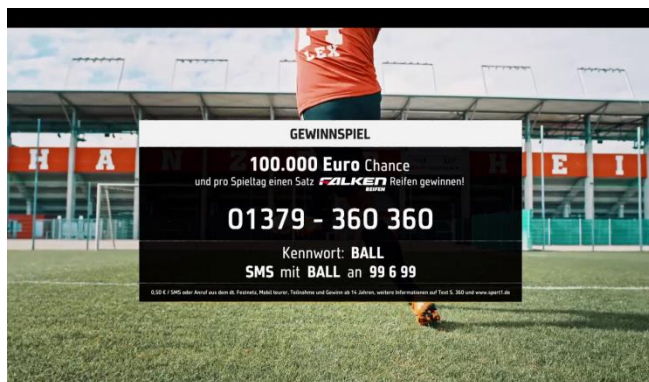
LEX

H A

H E I

GEWINNSPIEL

100.000 Euro Chance

und pro Spieltag einen Satz FALKEN REIFEN Reifen gewinnen!

01379 - 360 360

Kennwort: BALL

SMS mit BALL an 99 6 99

0,50 € / SMS oder Anruf aus dem dt. Festnetz, Mobil teurer. Teilnahme und Gewinn ab 14 Jahren, weitere Informationen auf Text S. 360 und www.sport1.de